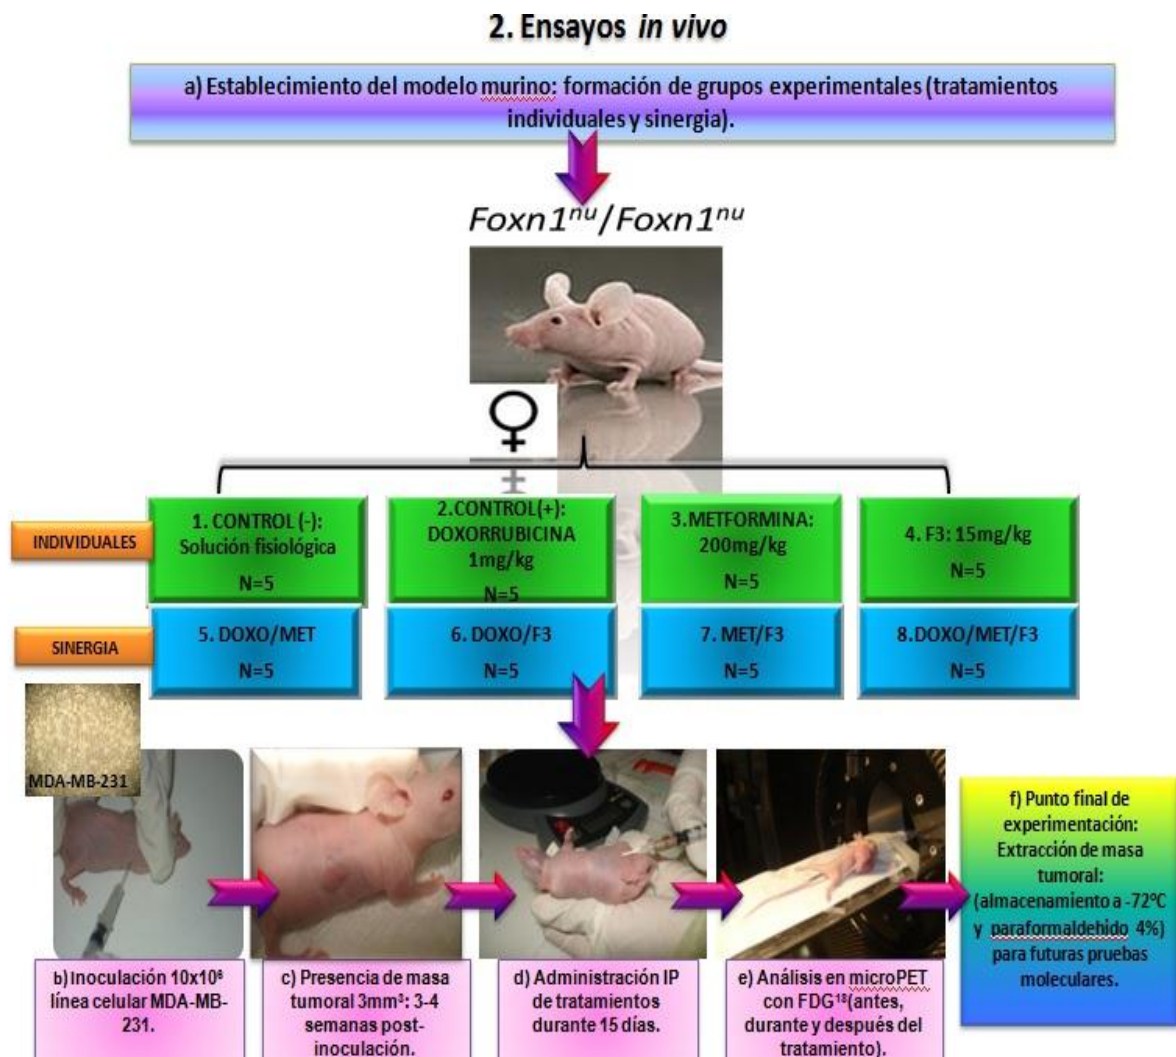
2. Ensayos *in vivo*

a) Establecimiento del modelo murino: formación de grupos experimentales (tratamientos individuales y sinergia).

$Foxn1^{nu}/Foxn1^{nu}$

♀

INDIVIDUALES

1. CONTROL (-): Solución fisiológica N=5

2.CONTROL(+): DOXORRUBICINA 1mg/kg N=5

3.METFORMINA: 200mg/kg N=5

4. F3: 15mg/kg N=5

SINERGIA

5. DOXO/MET N=5

6. DOXO/F3 N=5

7. MET/F3 N=5

8.DOXO/MET/F3 N=5

MDA-MB-231

b) Inoculación 10x10⁶ línea celular MDA-MB-231.

c) Presencia de masa tumoral 3mm³: 3-4 semanas post-inoculación.

d) Administración IP de tratamientos durante 15 días.

e) Análisis en microPET con FDG¹⁸(antes, durante y después del tratamiento).

f) Punto final de experimentación: Extracción de masa tumoral: (almacenamiento a -72ºC y paraformaldehido 4%) para futuras pruebas moleculares.